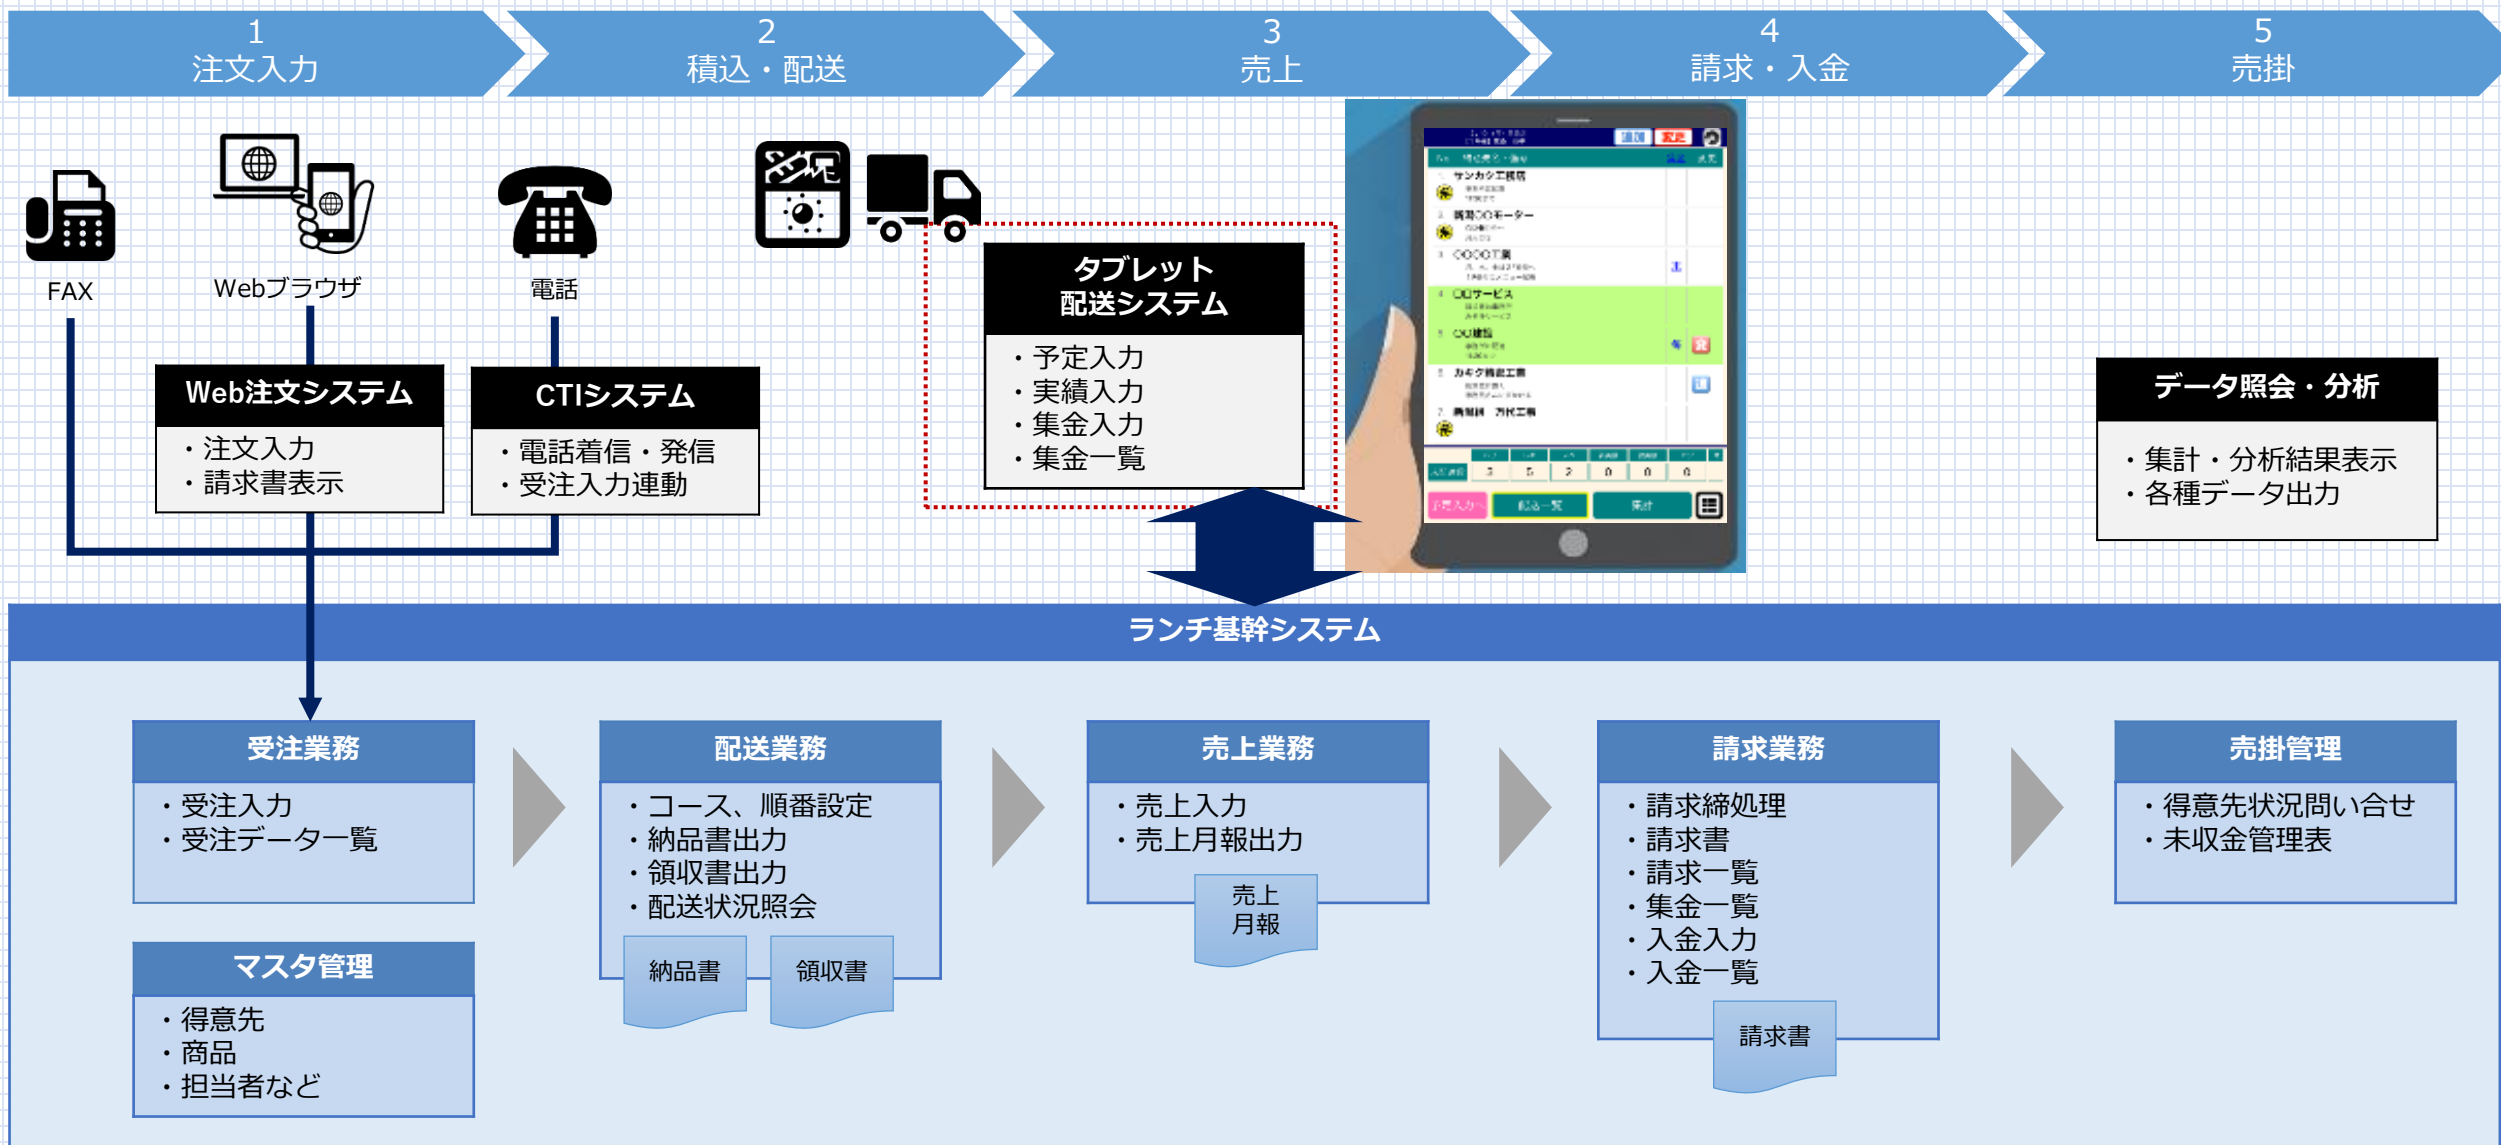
1
注文入力

2
積込・配送

3
売上

4
請求・入金

5
売掛

FAX

Webブラウザ

電話

Web注文システム
・注文入力
・請求書表示

CTIシステム
・電話着信・発信
・受注入力連動

タブレット
配送システム
・予定入力
・実績入力
・集金入力
・集金一覧

データ照会・分析
・集計・分析結果表示
・各種データ出力

ランチ基幹システム

受注業務
・受注入力
・受注データ一覧

マスタ管理
・得意先
・商品
・担当者など

配送業務
・コース、順番設定
・納品書出力
・領収書出力
・配送状況照会

納品書

領収書

売上業務
・売上入力
・売上月報出力

売上
月報

請求業務
・請求締処理
・請求書
・請求一覧
・集金一覧
・入金入力
・入金一覧

請求書

売掛管理
・得意先状況問い合せ
・未収金管理表